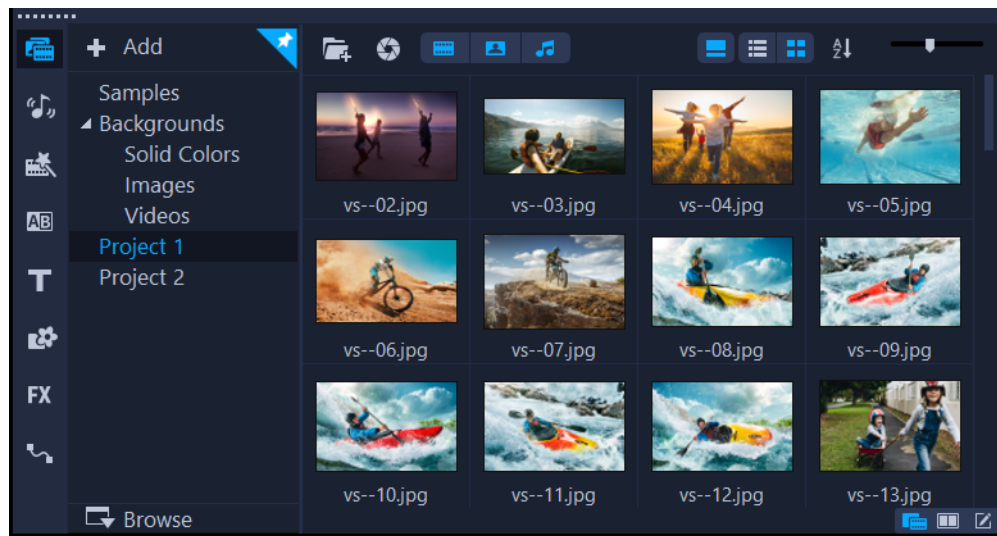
Add
Samples
Backgrounds
Solid Colors
Images
Videos
Project 1
Project 2
Browse

AB
T
FX

vs--02.jpg
vs--03.jpg
vs--04.jpg
vs--05.jpg
vs--06.jpg
vs--07.jpg
vs--08.jpg
vs--09.jpg
vs--10.jpg
vs--11.jpg
vs--12.jpg
vs--13.jpg